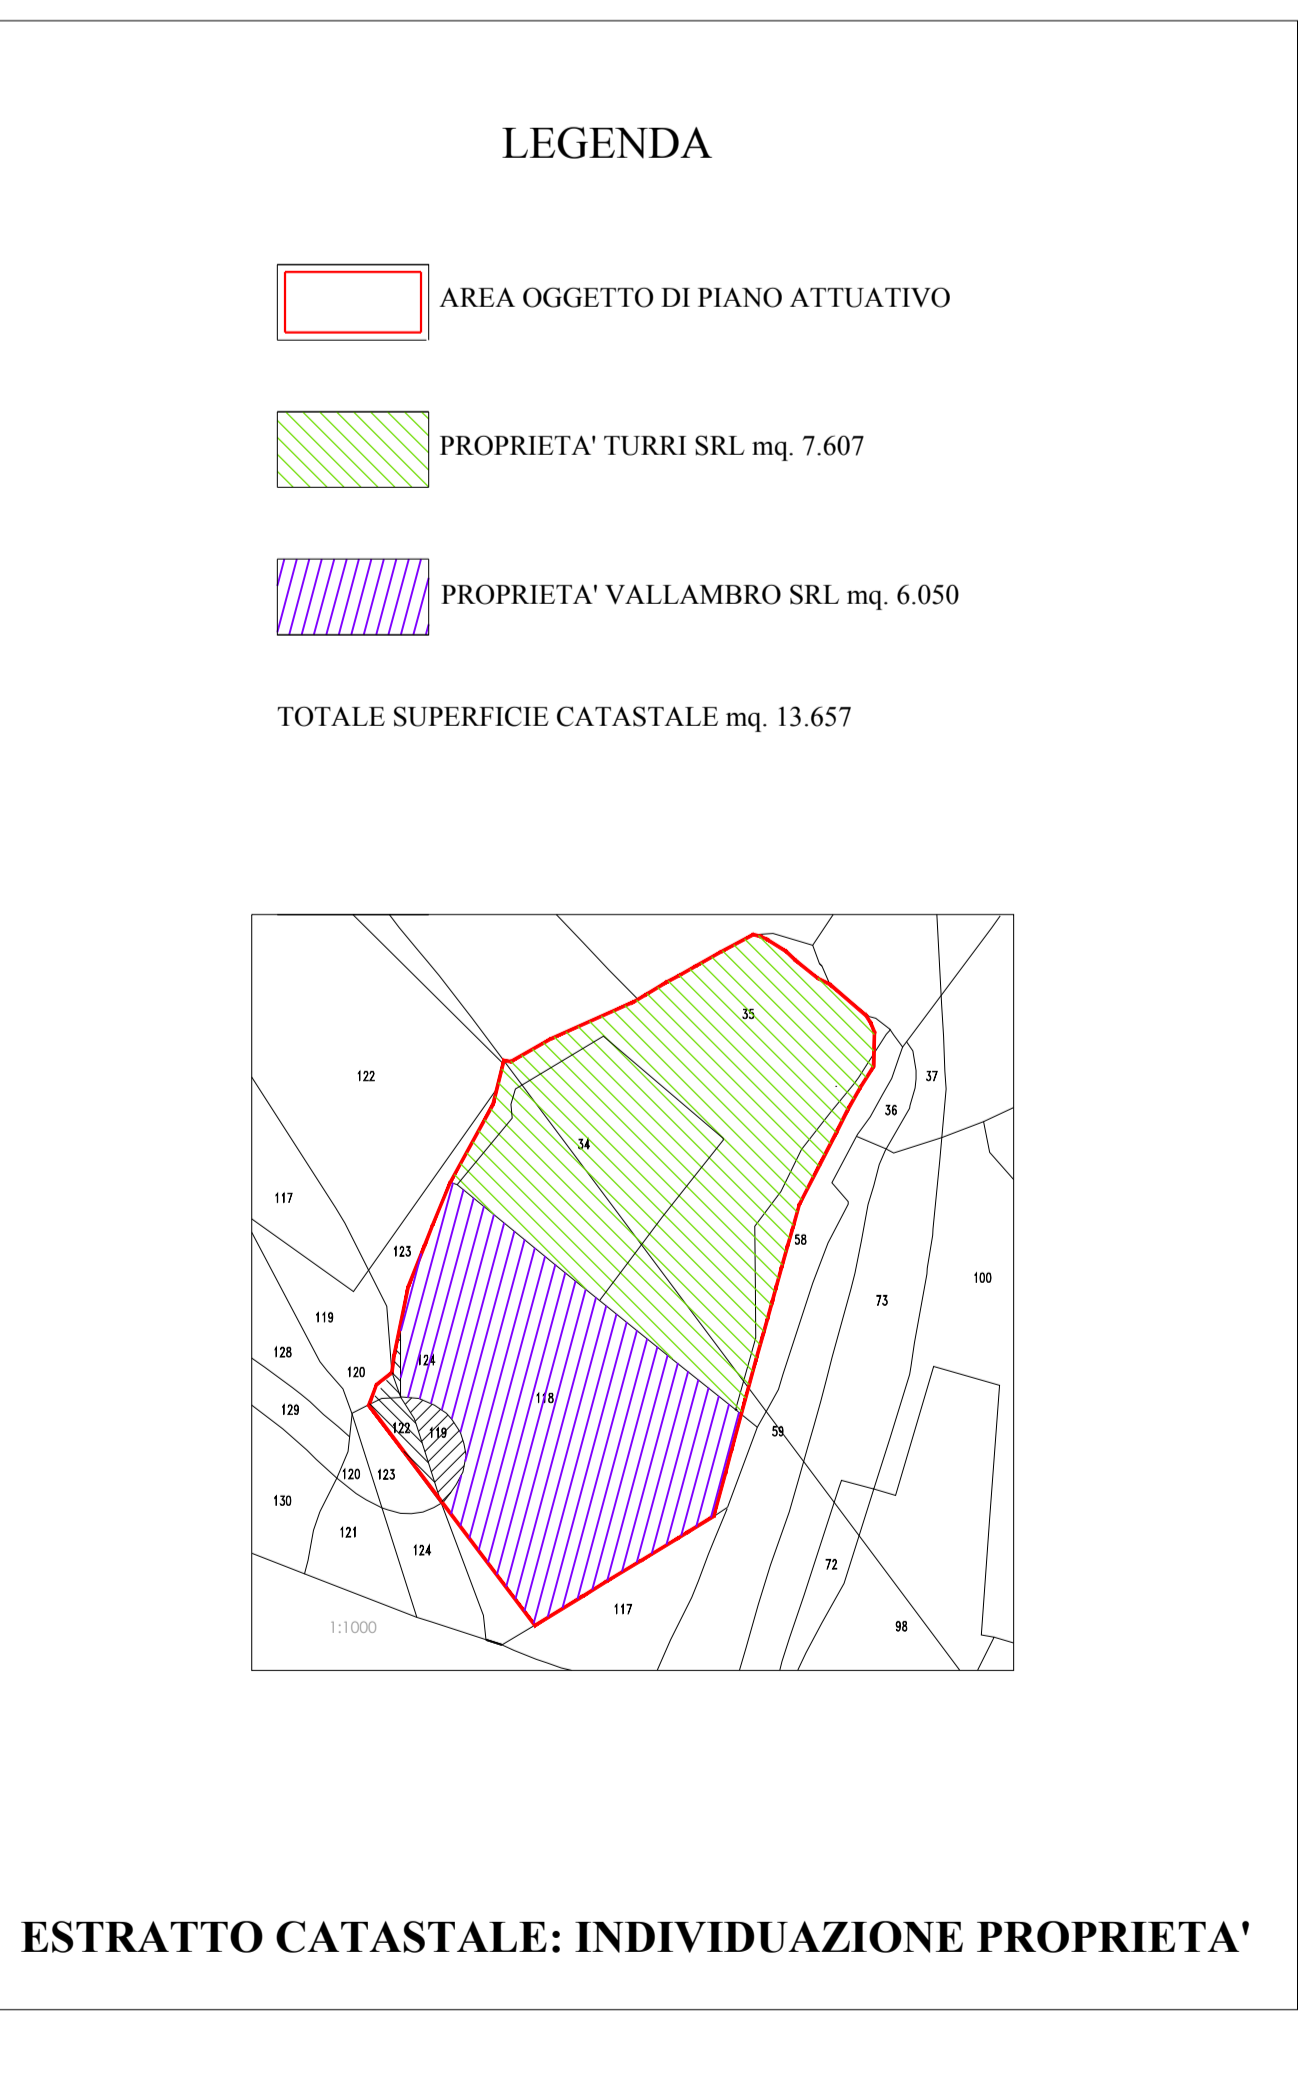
LEGENDA

AREA OGGETTO DI PIANO ATTUATIVO

PROPRIETA' TURRI SRL mq. 7.607

PROPRIETA' VALLAMBRO SRL mq. 6.050

TOTALE SUPERFICIE CATASTALE mq. 13.657

35
122
37
36
34
117
58
123
100
73
119
124
128
120
118
129
122
119
59
120
123
130
121
124
72
117
98
1:1000

ESTRATTO CATASTALE: INDIVIDUAZIONE PROPRIETA'